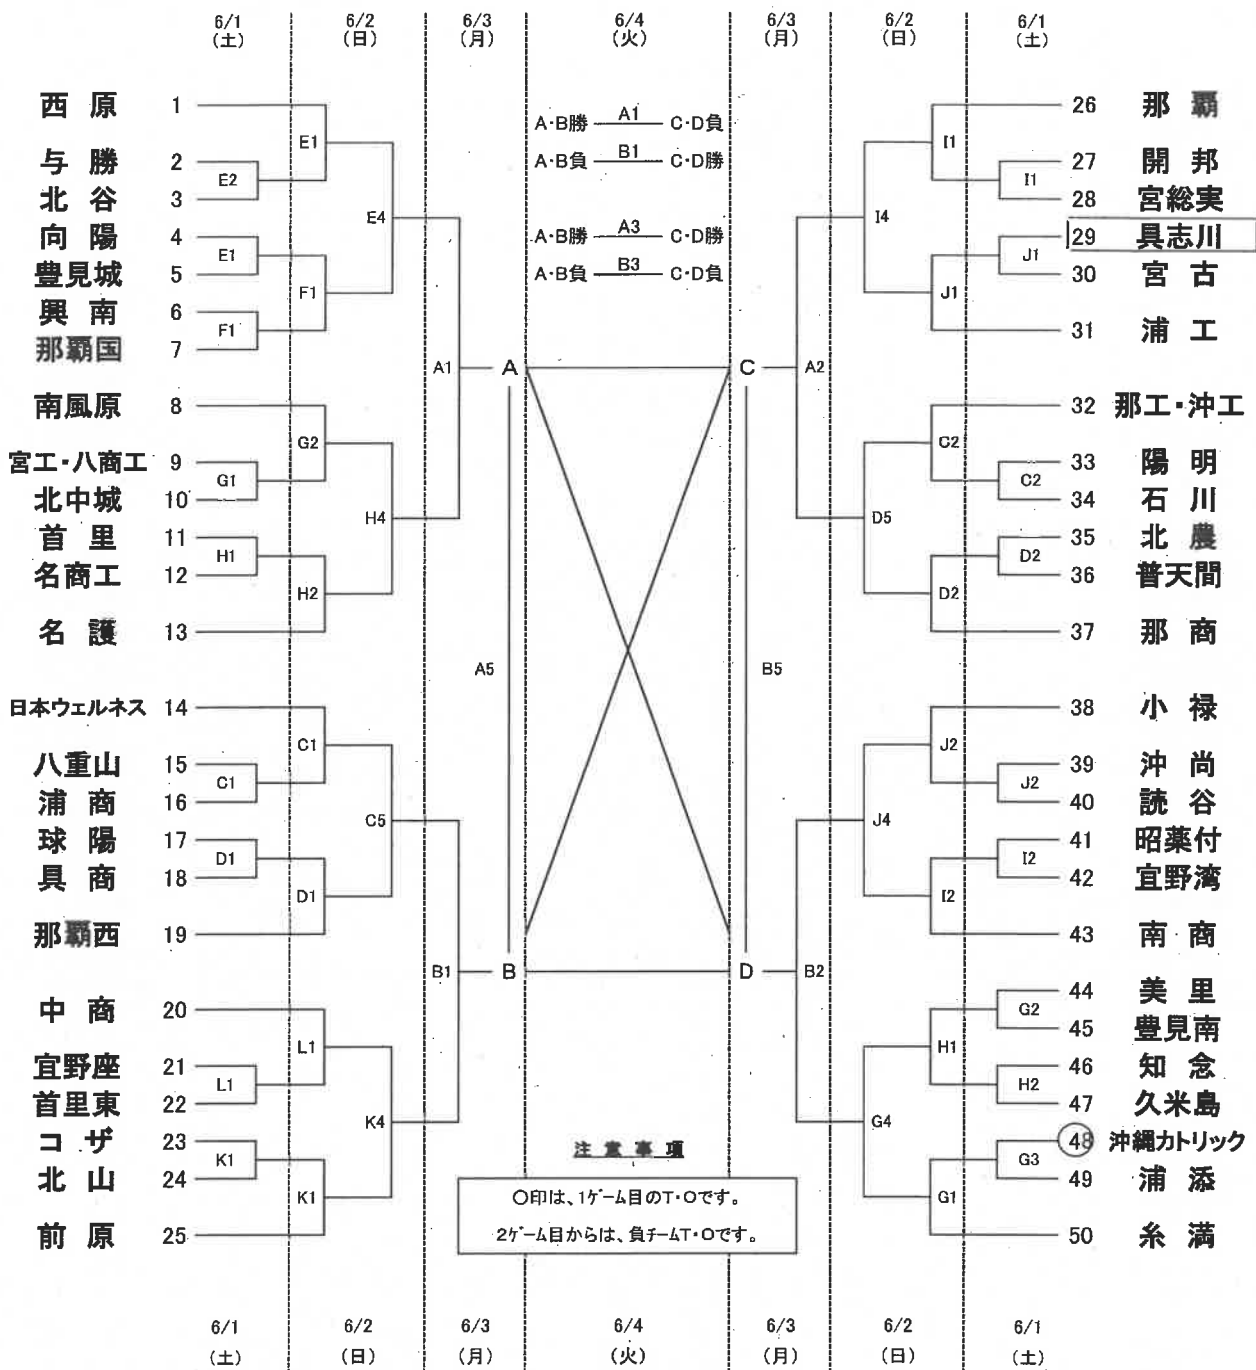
6/1 (土) 6/2 (日) 6/3 (月) 6/4 (火) 6/3 (月) 6/2 (日) 6/1 (土)

A·B勝 A1 C·D負
A·B負 B1 C·D勝
A·B勝 A3 C·D勝
A·B負 B3 C·D負

西原 1
与勝 2
北谷 3
向陽 4
豊見城 5
興南 6
那覇国 7
南風原 8
宮工·八商工 9
北中城 10
首里 11
名商工 12
名護 13
日本ウェルネス 14
八重山 15
浦商 16
球陽 17
具商 18
那覇西 19
中商 20
宜野座 21
首里東 22
コザ 23
北山 24
前原 25

E1 E2 E4 E1 F1 F1 A1 G2 G1 H4 H1 H2 A5 C1 C1 C5 D1 D1 B1 L1 L1 K4 K1 K1

A B C D

A2 I1 I1 I4 J1 J1 C2 C2 D5 D2 D2 B5 J2 J2 J4 I2 I2 B2 G2 H1 H2 G4 G3 G1

26 那覇
27 開邦
28 宮総実
29 具志川
30 宮古
31 浦工
32 那工·沖工
33 陽明
34 石川
35 北農
36 普天間
37 那商
38 小禄
39 沖尚
40 読谷
41 昭薬付
42 宜野湾
43 南商
44 美里
45 豊見南
46 知念
47 久米島
48 沖縄カトリック
49 浦添
50 糸満

注意事項
○印は、1ゲーム目のT·Oです。
2ゲーム目からは、負チームT·Oです。

6/1 (土) 6/2 (日) 6/3 (月) 6/4 (火) 6/3 (月) 6/2 (日) 6/1 (土)